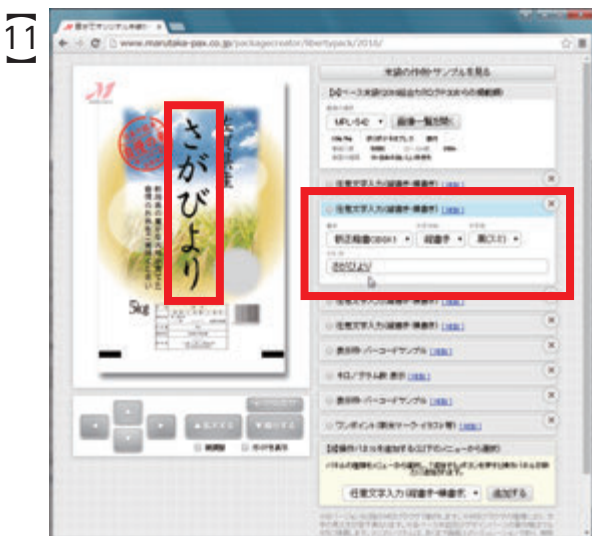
11

www.marutake-pax.co.jp/packagecreator/libertypack/2016/

さがびより

5kg

見本の作例やサンプルを見る

MFL-5-E

画像一覧を開く

任意文字入力(縦書き・横書き)

任意文字入力(縦書き・横書き)

明石極粗(GBGH)

縦書き

黒(スミ)

さがびより

任意文字入力(縦書き・横書き)

任意文字入力(縦書き・横書き)

表示例・バーコードサンプル

キロ/グラム数 表示

表示例・バーコードサンプル

ワンポイント(新米マーク・イラスト等)

任意文字入力(縦書き・横書き)

追加する